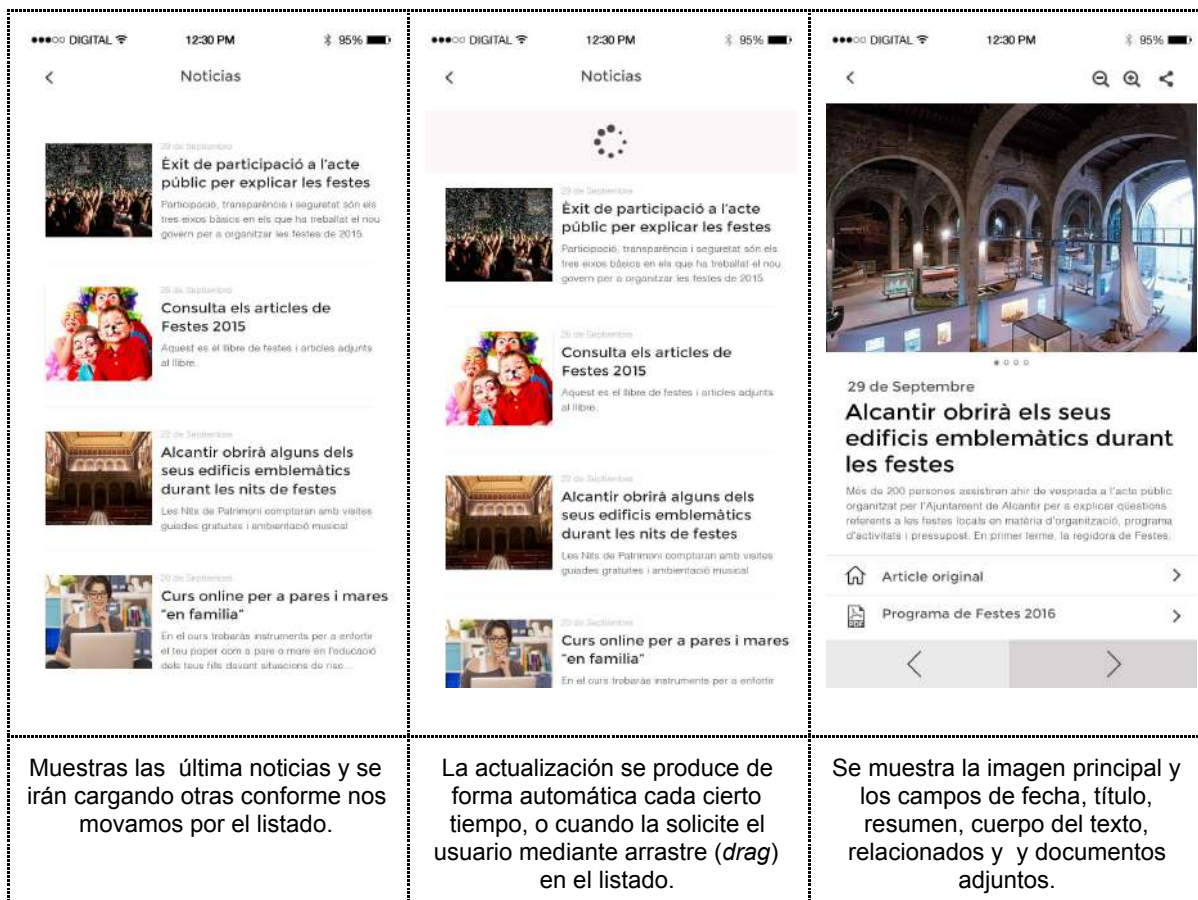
●●●○○ DIGITAL 12:30 PM 95%

<

Noticias

29 de Septiembre

Èxit de participació a l'acte públic per explicar les festes

Participació, transparència i seguretat són els tres eixos bàsics en els que ha treballat el nou govern per a organitzar les festes de 2015.

29 de Septiembre

Consulta els articles de Festes 2015

Aquest es el llibre de festes i articles adjunts al llibre.

22 de Septiembre

Alcantir obrirà alguns dels seus edificis emblemàtics durant les nits de festes

Les Nits de Patrimoni comptaran amb visites guiades gratuïtes i ambientació musical

20 de Septiembre

Curs online per a pares i mares "en familia"

En el curs trobaràs instruments per a enfortir el teu paper com a pare o mare en l'educació dels teus fills davant situacions de risc...

●●●○○ DIGITAL 12:30 PM 95%

<

Noticias

29 de Septiembre

Èxit de participació a l'acte públic per explicar les festes

Participació, transparència i seguretat són els tres eixos bàsics en els que ha treballat el nou govern per a organitzar les festes de 2015.

29 de Septiembre

Consulta els articles de Festes 2015

Aquest es el llibre de festes i articles adjunts al llibre.

22 de Septiembre

Alcantir obrirà alguns dels seus edificis emblemàtics durant les nits de festes

Les Nits de Patrimoni comptaran amb visites guiades gratuïtes i ambientació musical

20 de Septiembre

Curs online per a pares i mares "en familia"

En el curs trobaràs instruments per a enfortir

●●●○○ DIGITAL 12:30 PM 95%

<

29 de Septembre

Alcantir obrirà els seus edificis emblemàtics durant les festes

Més de 200 persones assistiren ahir de vesprada a l'acte públic organitzat per l'Ajuntament de Alcantir per a explicar qüestions referents a les festes locals en matèria d'organització, programa d'activitats i pressupost. En primer terme, la regidora de Festes,

Article original

Programa de Festes 2016

Muestras las última noticias y se irán cargando otras conforme nos movamos por el listado.

La actualización se produce de forma automática cada cierto tiempo, o cuando la solicite el usuario mediante arrastre (*drag*) en el listado.

Se muestra la imagen principal y los campos de fecha, título, resumen, cuerpo del texto, relacionados y y documentos adjuntos.